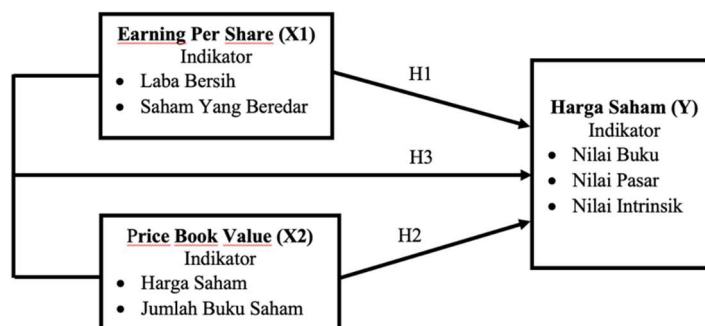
Earning Per Share (X1)
Indikator
• Laba Bersih
• Saham Yang Beredar

H1

H3

H2

Price Book Value (X2)
Indikator
• Harga Saham
• Jumlah Buku Saham

Harga Saham (Y)
Indikator
• Nilai Buku
• Nilai Pasar
• Nilai Intrinsik